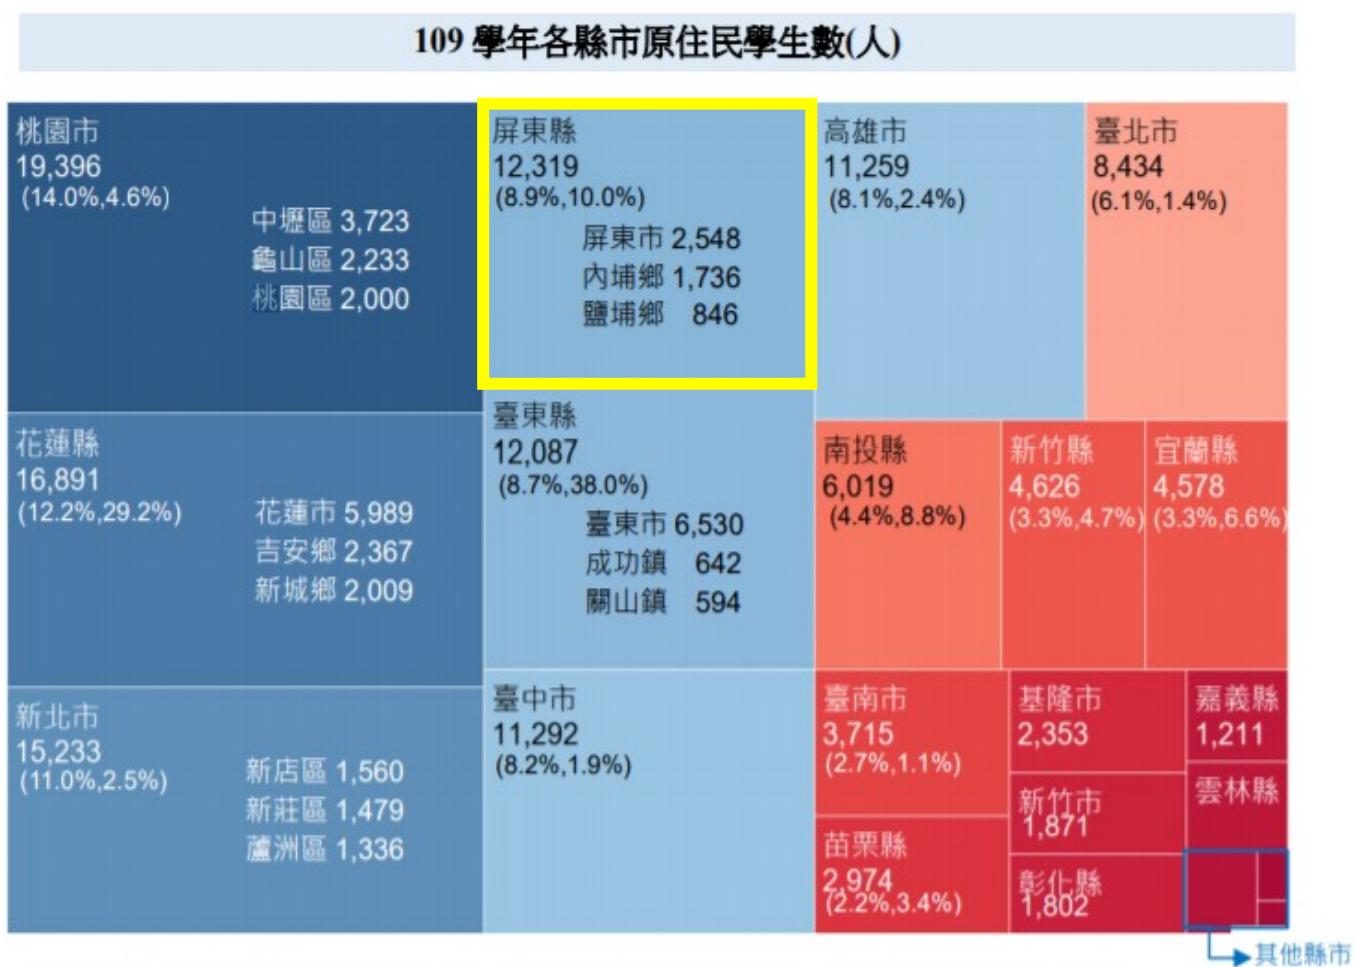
109 學年各縣市原住民學生數(人)

桃園市
19,396
(14.0%,4.6%)
中壢區 3,723
龜山區 2,233
桃園區 2,000

屏東縣
12,319
(8.9%,10.0%)
屏東市 2,548
內埔鄉 1,736
鹽埔鄉 846

高雄市
11,259
(8.1%,2.4%)

臺北市
8,434
(6.1%,1.4%)

花蓮縣
16,891
(12.2%,29.2%)
花蓮市 5,989
吉安鄉 2,367
新城鄉 2,009

臺東縣
12,087
(8.7%,38.0%)
臺東市 6,530
成功鎮 642
關山鎮 594

南投縣
6,019
(4.4%,8.8%)

新竹縣
4,626
(3.3%,4.7%)

宜蘭縣
4,578
(3.3%,6.6%)

新北市
15,233
(11.0%,2.5%)
新店區 1,560
新莊區 1,479
蘆洲區 1,336

臺中市
11,292
(8.2%,1.9%)

臺南市
3,715
(2.7%,1.1%)

基隆市
2,353

嘉義縣
1,211

雲林縣

新竹市
1,871

苗栗縣
2,974
(2.2%,3.4%)

彰化縣
1,802

其他縣市